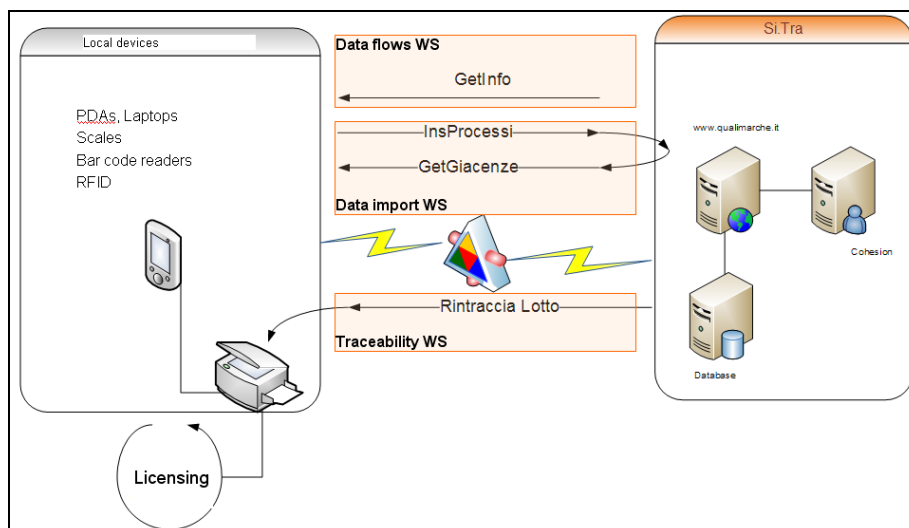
Local devices

PDAs, Laptops
Scales
Bar code readers
RFID

Data flows WS

GetInfo

InsProcessi

GetGiacenze

Data import WS

Rintraccia Lotto

Traceability WS

Si.Tra

www.qualimarche.it

Cohesion

Database

Licensing